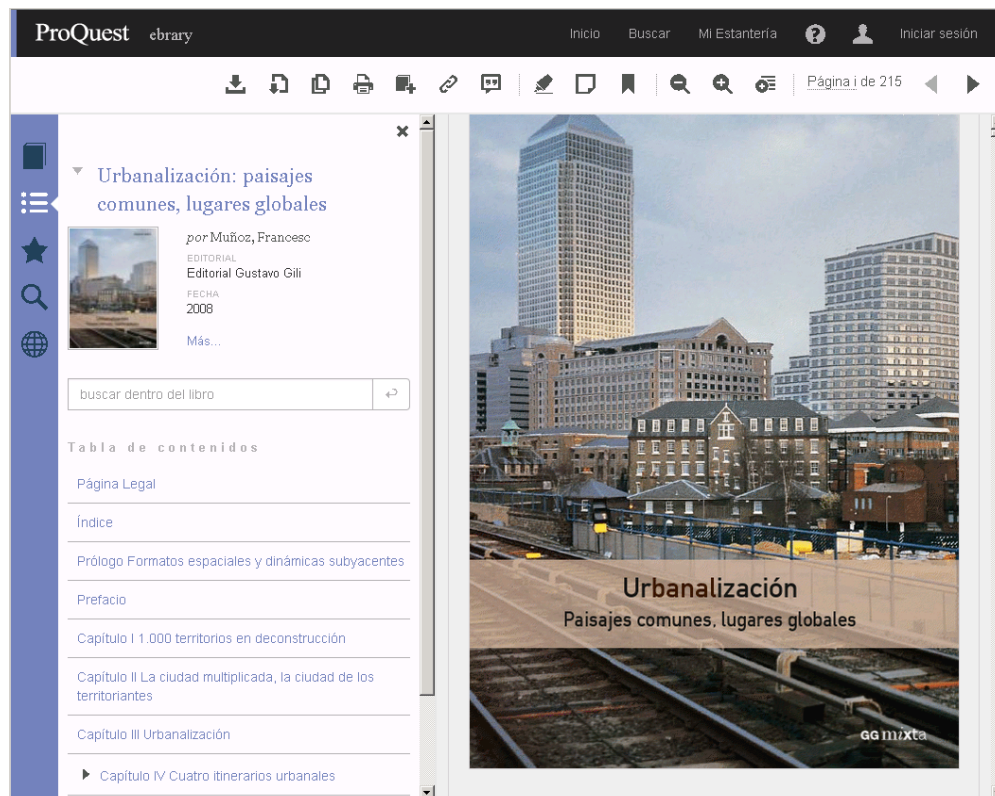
ProQuest ebrary

Inicio Buscar Mi Estantería Iniciar sesión

Página i de 215

Urbanalización: paisajes comunes, lugares globales

por Muñoz, Francesc

EDITORIAL
Editorial Gustavo Gili

FECHA
2008

Más...

buscar dentro del libro

Tabla de contenidos

Página Legal

Índice

Prólogo Formatos espaciales y dinámicas subyacentes

Prefacio

Capítulo I 1.000 territorios en deconstrucción

Capítulo II La ciudad multiplicada, la ciudad de los territoriantes

Capítulo III Urbanalización

Capítulo IV Cuatro itinerarios urbanales

Urbanalización
Paisajes comunes, lugares globales

GG mixta